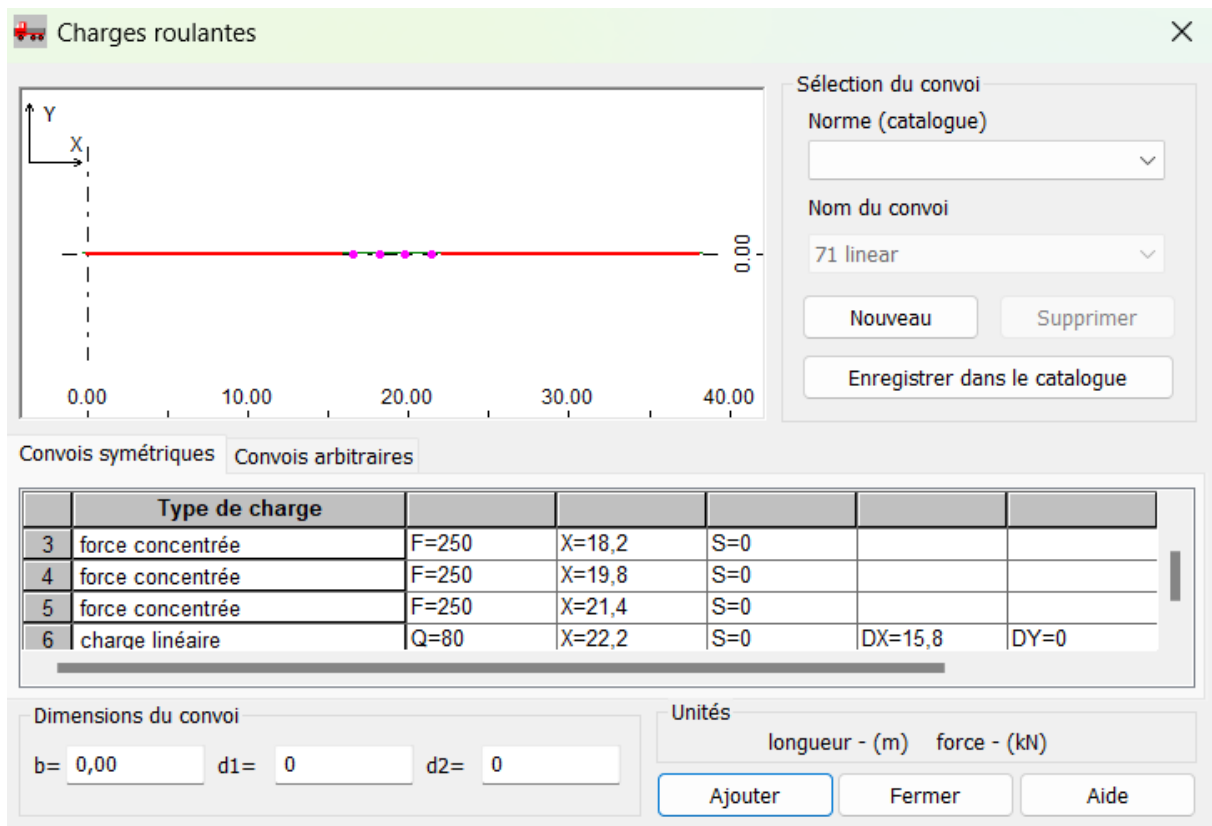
Charges roulantes

Y
X
0.00
0.00
10.00
20.00
30.00
40.00

Sélection du convoi
Norme (catalogue)
Nom du convoi
71 linear
Nouveau
Supprimer
Enregistrer dans le catalogue

Convois symétriques
Convois arbitraires

| | Type de charge | | | | | |
|---|---|---|---|---|---|---|
| 3 | force concentrée | F=250 | X=18,2 | S=0 | | |
| 4 | force concentrée | F=250 | X=19,8 | S=0 | | |
| 5 | force concentrée | F=250 | X=21,4 | S=0 | | |
| 6 | charge linéaire | Q=80 | X=22,2 | S=0 | DX=15,8 | DY=0 |

Dimensions du convoi
b= 0,00
d1= 0
d2= 0

Unités
longueur - (m)
force - (kN)

Ajouter
Fermer
Aide